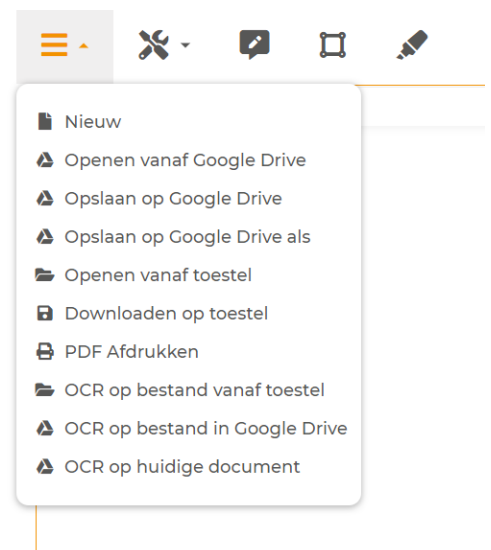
Nieuw
Openen vanaf Google Drive
Opslaan op Google Drive
Opslaan op Google Drive als
Openen vanaf toestel
Downloaden op toestel
PDF Afdrukken
OCR op bestand vanaf toestel
OCR op bestand in Google Drive
OCR op huidige document